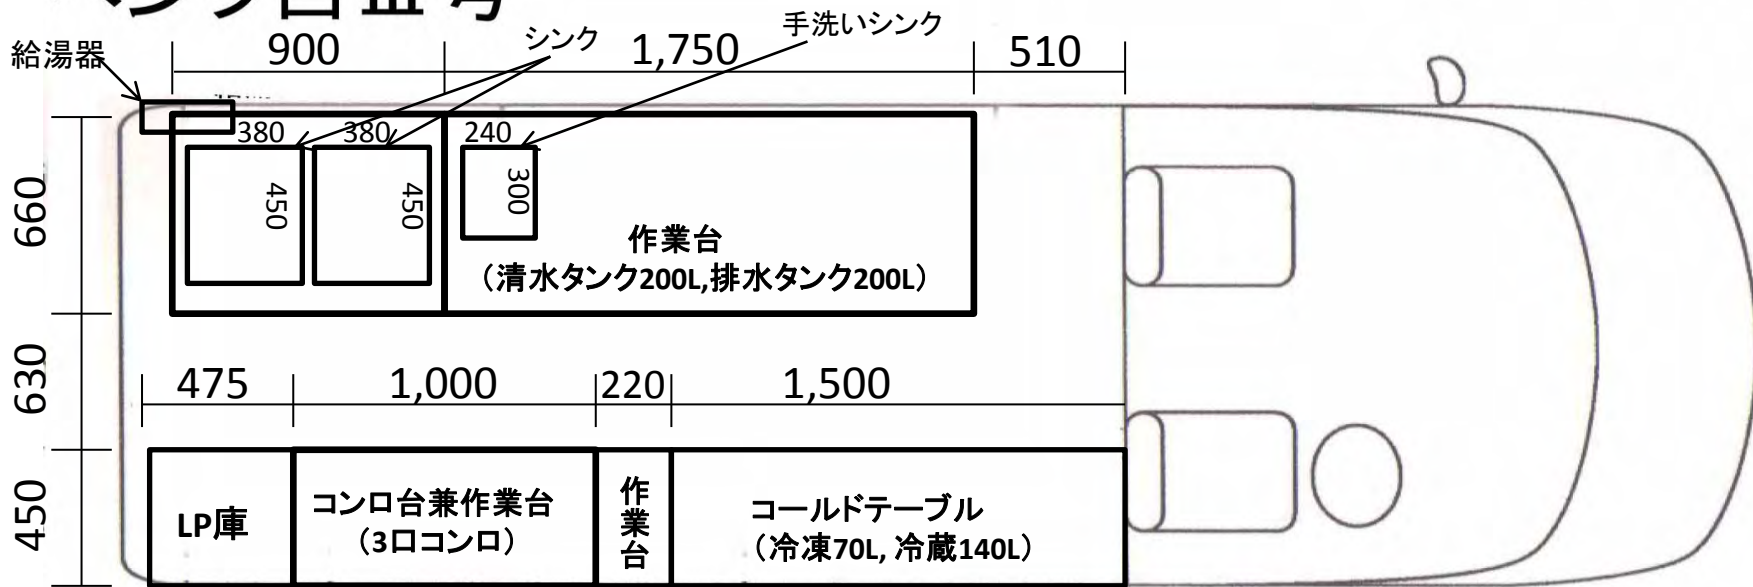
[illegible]

給湯器

900

シンク

1,750

手洗いシンク

510

380

380

240

450

450

300

作業台
（清水タンク200L,排水タンク200L）

660

630

450

475

1,000

220

1,500

LP庫

コンロ台兼作業台
（3口コンロ）

作業台

コールドテーブル
（冷凍70L, 冷蔵140L）